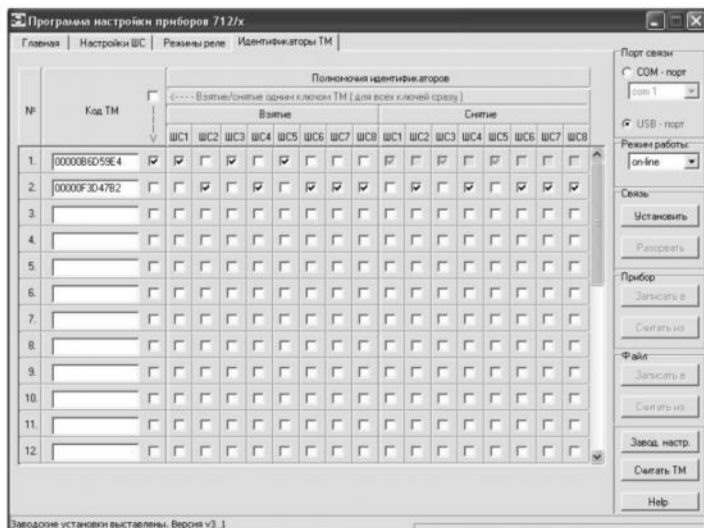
Программа настройки приборов 712/х

Главная | Настройки ШС | Режимы реле | Идентификаторы ТМ

| № | Код ТМ | | ШС1 | ШС2 | ШС3 | ШС4 | ШС5 | ШС6 | ШС7 | ШС8 | ШС1 | ШС2 | ШС3 | ШС4 | ШС5 | ШС6 | ШС7 | ШС8 |
|---|---|---|---|---|---|---|---|---|---|---|---|---|---|---|---|---|---|---|
| 1. | 00000B6D59E4 | | | | | | | | | | | | | | | | | |
| 2. | 00000F3D47B2 | | | | | | | | | | | | | | | | | |
| 3. | | | | | | | | | | | | | | | | | | |
| 4. | | | | | | | | | | | | | | | | | | |
| 5. | | | | | | | | | | | | | | | | | | |
| 6. | | | | | | | | | | | | | | | | | | |
| 7. | | | | | | | | | | | | | | | | | | |
| 8. | | | | | | | | | | | | | | | | | | |
| 9. | | | | | | | | | | | | | | | | | | |
| 10. | | | | | | | | | | | | | | | | | | |
| 11. | | | | | | | | | | | | | | | | | | |
| 12. | | | | | | | | | | | | | | | | | | |

Полномочия идентификаторов
<---- Взятие/снятие одним ключом ТМ ( для всех ключей сразу )
Взятие
Снятие
V

Порт связи
COM - порт
com 1
USB - порт
Режим работы:
on-line
Связь
Установить
Разорвать
Прибор
Записать в
Считать из
Файл
Записать в
Считать из
Завод. настр.
Считать ТМ
Help

Заводские установки выставлены. Версия v3.1